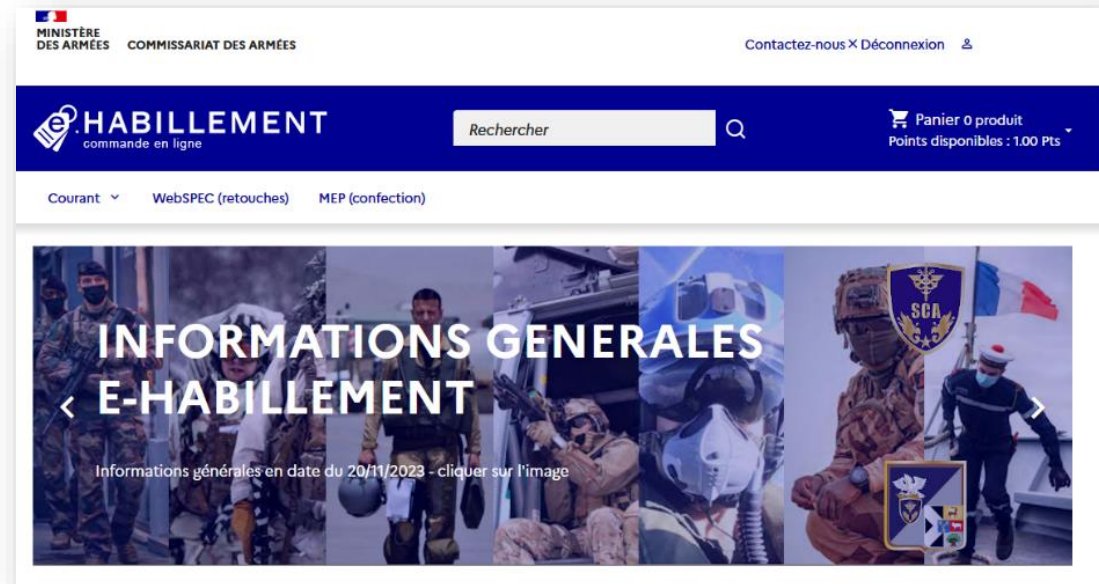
MINISTÈRE
DES ARMÉES COMMISSARIAT DES ARMÉES

Contactez-nous × Déconnexion

e.HABILLEMENT
commande en ligne

Rechercher

Panier 0 produit
Points disponibles : 1.00 Pts

Courant WebSPEC (retouches) MEP (confection)

INFORMATIONS GENERALES
E-HABILLEMENT

Informations générales en date du 20/11/2023 - cliquer sur l'image

SCA